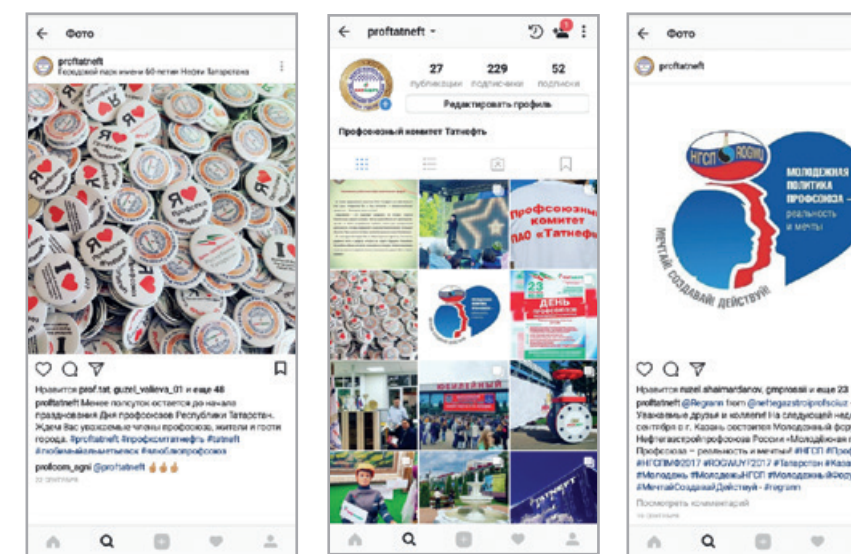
← Фото

proftatneft
Городской парк имени 60-летия Нефти Татарстана

Я ❤ Профсоюз

Нравится prof.tat, guzel_valieva_01 и еще 48
proftatneft Менее полусуток остается до начала празднования Дня профсоюзов Республики Татарстан. Ждем Вас уважаемые члены профсоюза, жители и гости города. #proftatneft #профкомтатнефть #tatneft #любимаяальметьевск #яообкопрофсоюз
profcom_agni @proftatneft 👍👍👍
22 СЕНТЯБРЯ

← proftatneft

27 публикации
229 подписчики
52 подписки
Редактировать профиль

Профсоюзный комитет Татнефть

Профсоюзный комитет ПАО «Татнефть»

ДЕНЬ профсоюзов

ЮБИЛЕЙНЫЙ

ТАТНЕФТЬ

← Фото

proftatneft

НГСП
МОЛОДЕЖНАЯ ПОЛИТИКА ПРОФСОЮЗА – реальность и мечты
МЕЧТАЙ! СОЗДАВАЙ! ДЕЙСТВУЙ!

Нравится nazel shaimardanov, cmproseli и еще 23
proftatneft @Regrann from @neftegazstroiprofsoiuz - Уважаемые друзья и коллеги! На следующей нед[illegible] сентября в г. Казань состоится Молодежный фор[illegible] Нефтегазстройпрофсоюза России «Молодёжная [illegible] Профсоюза – реальность и мечты!» #НГСП #Проф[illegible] #НГСПМФ2017 #ROGAUYF2017 #Татарстан #Казан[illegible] #Молодежь #МолодежьНГСП #МолодежьФорум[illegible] #МечтайСоздавайДействуй - #regrann
Посмотреть комментарий
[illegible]